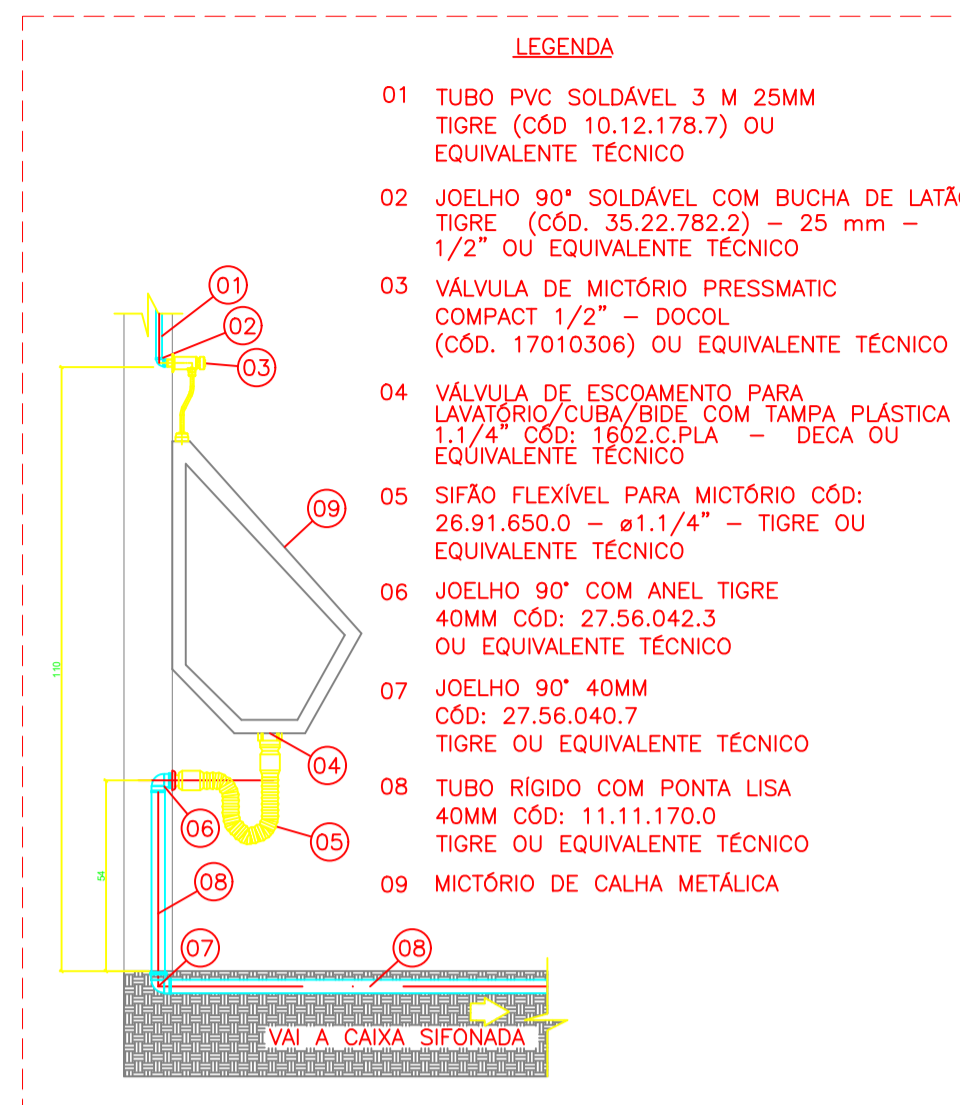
LEGENDA

01 TUBO PVC SOLDÁVEL 3 M 25MM TIGRE (CÓD 10.12.178.7) OU EQUIVALENTE TÉCNICO

02 JOELHO 90° SOLDÁVEL COM BUCHA DE LATÃ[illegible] TIGRE (CÓD. 35.22.782.2) – 25 mm – 1/2" OU EQUIVALENTE TÉCNICO

03 VÁLVULA DE MICTÓRIO PRESSMATIC COMPACT 1/2" – DOCOL (CÓD. 17010306) OU EQUIVALENTE TÉCNICO

04 VÁLVULA DE ESCOAMENTO PARA LAVATÓRIO/CUBA/BIDE COM TAMPA PLÁSTICA 1.1/4" CÓD: 1602.C.PLA – DECA OU EQUIVALENTE TÉCNICO

05 SIFÃO FLEXÍVEL PARA MICTÓRIO CÓD: 26.91.650.0 – ø1.1/4" – TIGRE OU EQUIVALENTE TÉCNICO

06 JOELHO 90° COM ANEL TIGRE 40MM CÓD: 27.56.042.3 OU EQUIVALENTE TÉCNICO

07 JOELHO 90° 40MM CÓD: 27.56.040.7 TIGRE OU EQUIVALENTE TÉCNICO

08 TUBO RÍGIDO COM PONTA LISA 40MM CÓD: 11.11.170.0 TIGRE OU EQUIVALENTE TÉCNICO

09 MICTÓRIO DE CALHA METÁLICA

01
02
03
09
110
04
06
05
54
08
07
08
VAI A CAIXA SIFONADA